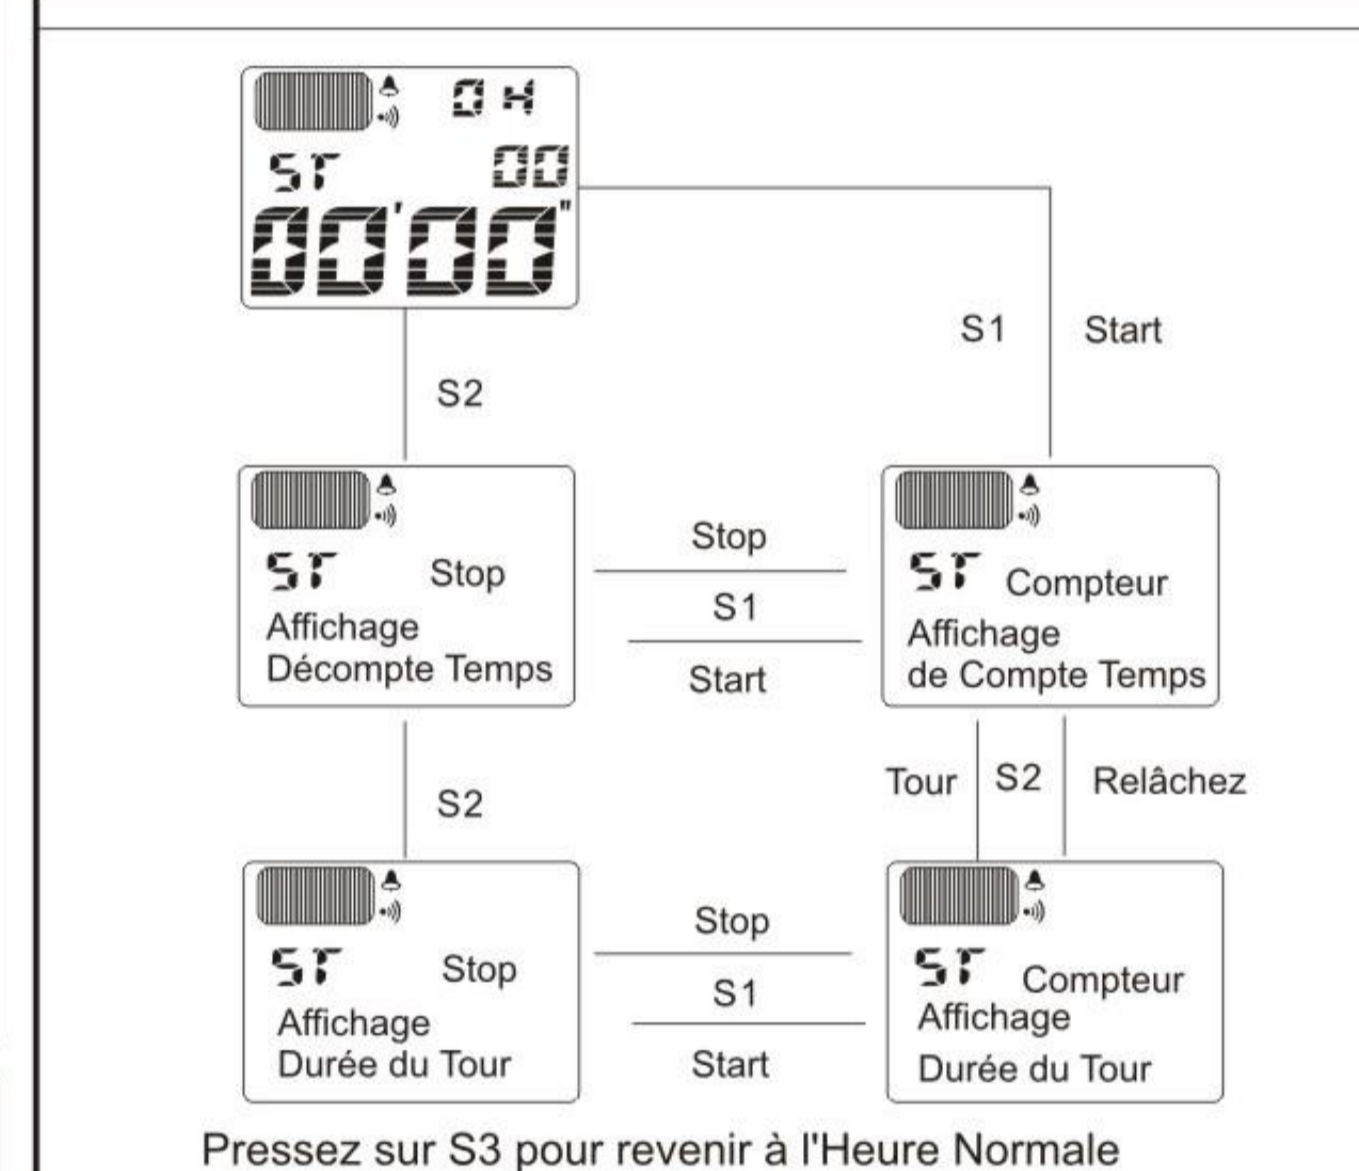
0 H
ST 00
00'00"

S1 Start

S2

ST Stop
Affichage
Décompte Temps

Stop
S1
Start

ST Compteur
Affichage
de Compte Temps

S2

Tour S2 Relâchez

ST Stop
Affichage
Durée du Tour

Stop
S1
Start

ST Compteur
Affichage
Durée du Tour

Pressez sur S3 pour revenir à l'Heure Normale